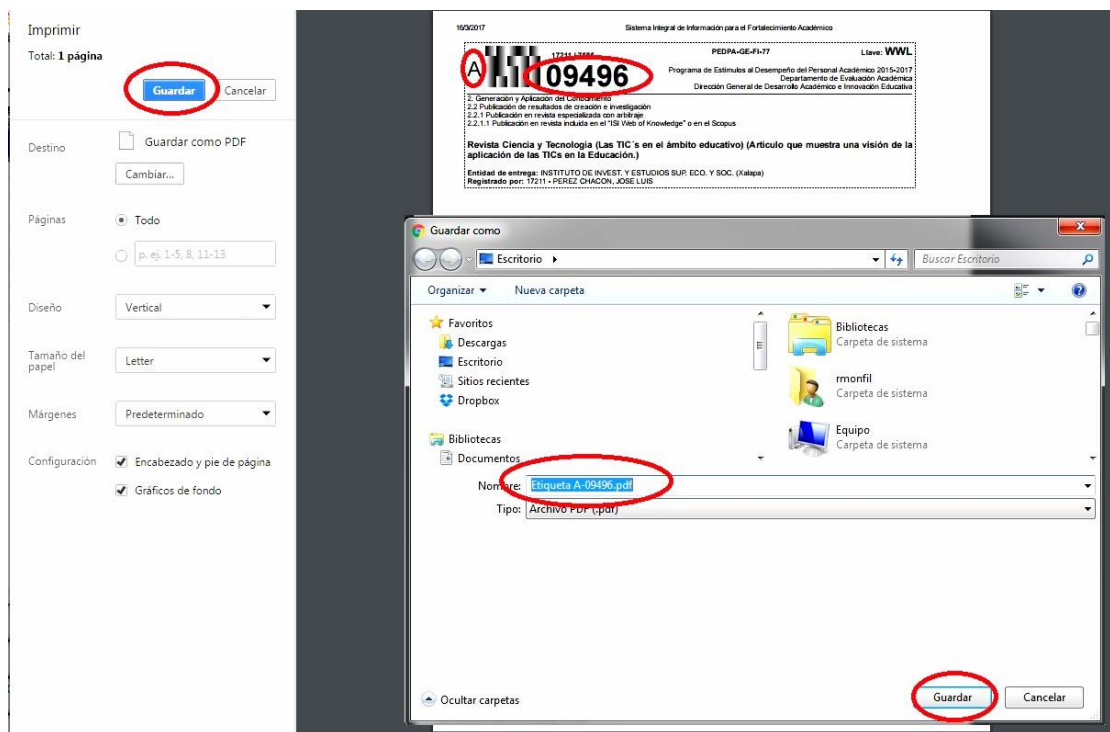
Imprimir

Total: 1 página

Guardar Cancelar

Destino Guardar como PDF

Cambiar...

Páginas Todo

p. ej. 1-5, 8, 11-13

Diseño Vertical

Tamaño del papel Letter

Márgenes Predeterminado

Configuración Encabezado y pie de página

Gráficos de fondo

16/3/2017 Sistema Integral de Información para el Fortalecimiento Académico

A 17211 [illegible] PEDPA-GE-FI-77 Llave: WWL

09496 Programa de Estímulos al Desempeño del Personal Académico 2015-2017
Departamento de Evaluación Académica
Dirección General de Desarrollo Académico e Innovación Educativa

2. Generación y Aplicación del Conocimiento
2.2 Publicación de resultados de creación e investigación
2.2.1 Publicación en revista especializada con arbitraje
2.2.1.1 Publicación en revista incluida en el "ISI Web of Knowledge" o en el Scopus

Revista Ciencia y Tecnología (Las TIC´s en el ámbito educativo) (Artículo que muestra una visión de la aplicación de las TICs en la Educación.)

Entidad de entrega: INSTITUTO DE INVEST. Y ESTUDIOS SUP. ECO. Y SOC. (Xalapa)
Registrado por: 17211 - PEREZ CHACON, JOSE LUIS

Guardar como

Escritorio ▸

Buscar Escritorio

Organizar ▾ Nueva carpeta

Favoritos
Descargas
Escritorio
Sitios recientes
Dropbox

Bibliotecas
Documentos

Bibliotecas
Carpeta de sistema

rmonfil
Carpeta de sistema

Equipo
Carpeta de sistema

Nombre: Etiqueta A-09496.pdf

Tipo: Archivo PDF (.pdf)

Ocultar carpetas

Guardar Cancelar